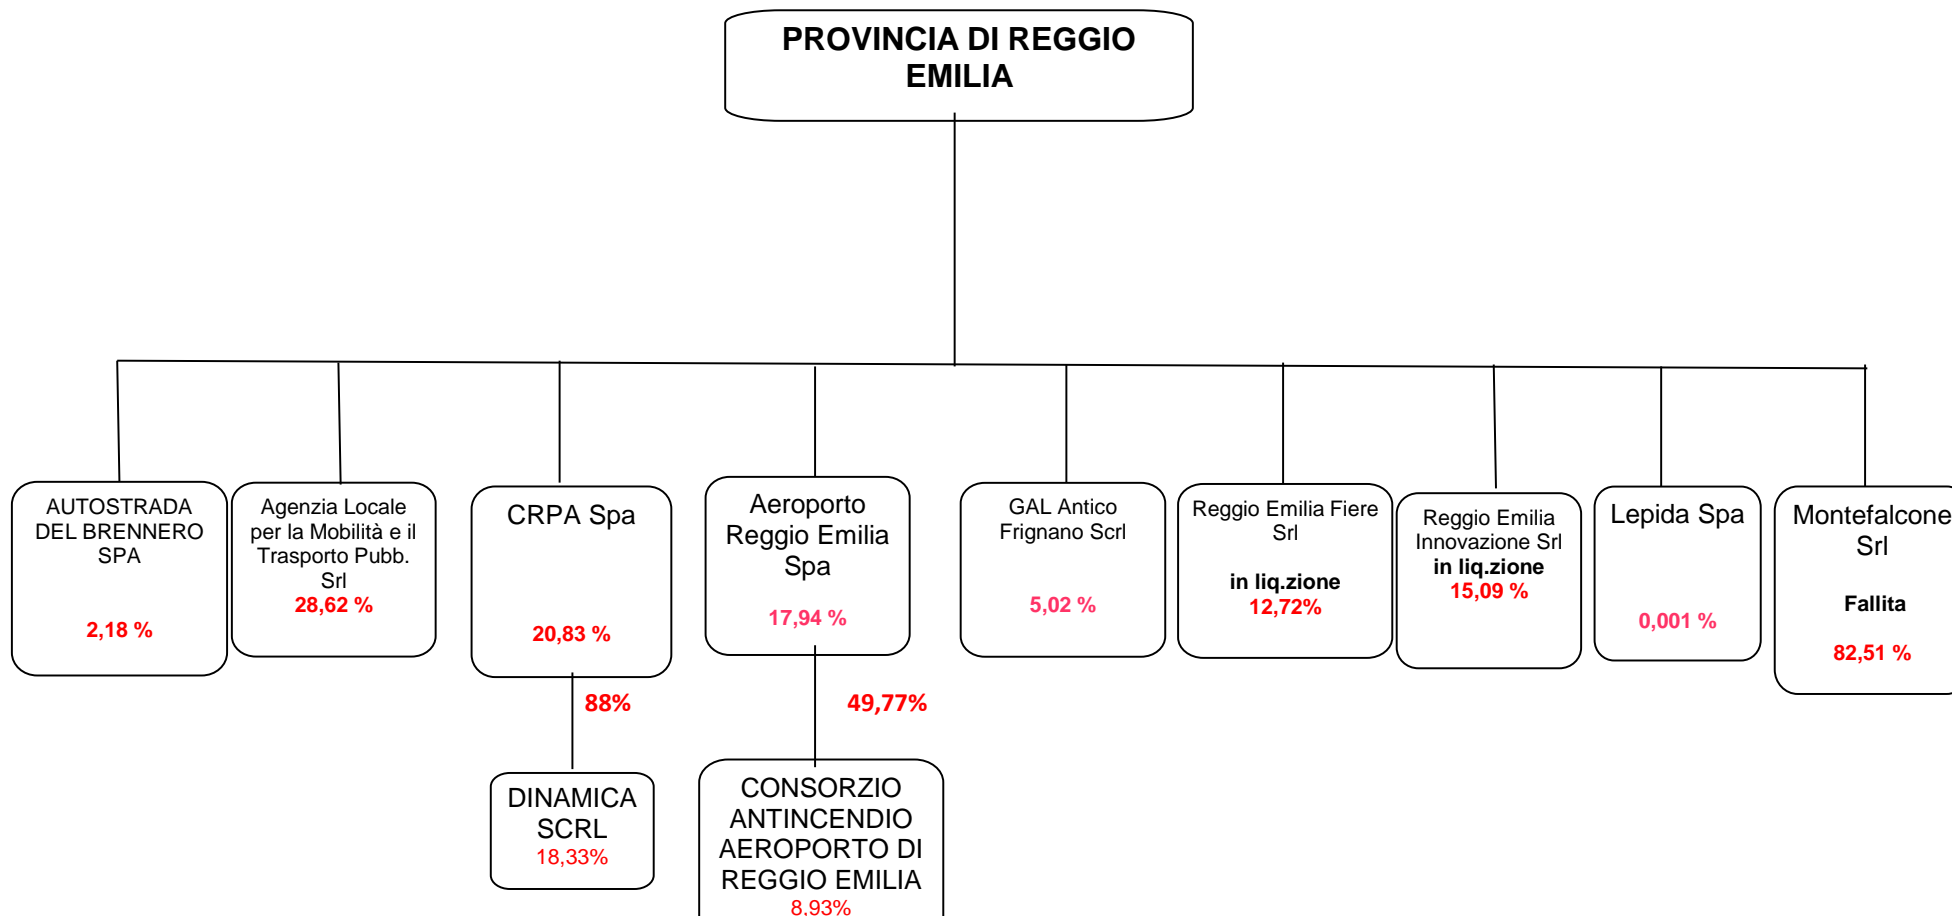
PROVINCIA DI REGGIO EMILIA

AUTOSTRADA DEL BRENNERO SPA

2,18 %

Agenzia Locale per la Mobilità e il Trasporto Pubb. Srl
28,62 %

CRPA Spa

20,83 %

88%

DINAMICA SCRL
18,33%

Aeroporto Reggio Emilia Spa

17,94 %

49,77%

CONSORZIO ANTINCENDIO AEROPORTO DI REGGIO EMILIA
8,93%

GAL Antico Frignano Scrl

5,02 %

Reggio Emilia Fiere Srl

in liq.zione
12,72%

Reggio Emilia Innovazione Srl
in liq.zione
15,09 %

Lepida Spa

0,001 %

Montefalcone Srl

Fallita

82,51 %